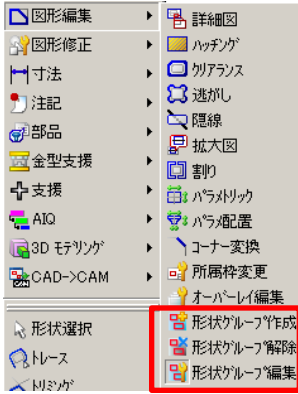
図形編集
図形修正
寸法
注記
部品
金型支援
支援
AIQ
3D モデリング
CAD->CAM
形状選択
トレース
トリミング

詳細図
ハッチング
クリアランス
逃がし
隠線
拡大図
割り
パラメトリック
パラメ配置
コーナー変換
所属枠変更
オーバーレイ編集
形状グループ作成
形状グループ解除
形状グループ編集